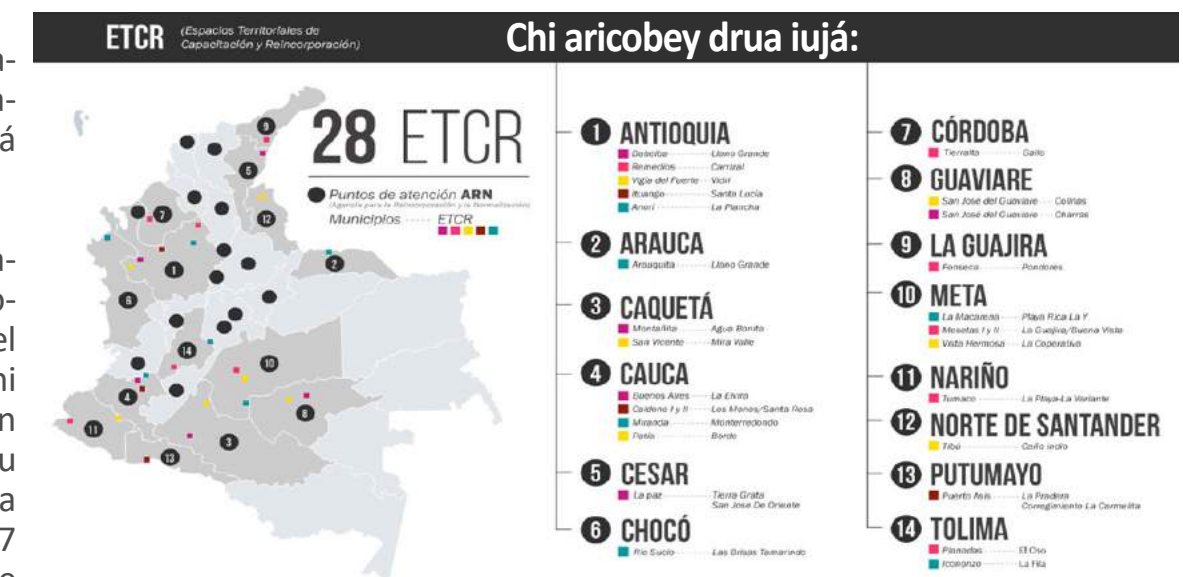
n-
n-
á

n-
o-
el
ni
n
u
a
7
e

ETCR (Espacios Territoriales de Capacitación y Reincorporación)

Chi aricobey drua iujá:

28 ETCR

Puntos de atención ARN (Agencia para la Reincorporación y la Normalización)

Municipios ETCR

1 ANTIOQUIA
Dabeiba — Llano Grande
Remedios — Carrizal
Vigía del Fuerte — Vidrí
Ituango — Santa Lucía
Anorí — La Plancha

2 ARAUCA
Arauquita — Filipinas

3 CAQUETÁ
Montañita — Agua Bonita
San Vicente — Miravalle

4 CAUCA
Buenos Aires — La Elvira
Caldono I y II — Los Monos/Santa Rosa
Miranda — Monterredondo
Patía — El Estrecho

5 CESAR
La paz — Tierra Grata
San Jose De Oriente

6 CHOCÓ
Río Sucio — Las Brisas Tamarindo

7 CÓRDOBA
Tierralta — Gallo

8 GUAVIARE
San José del Guaviare — Colinas
San José del Guaviare — Charras

9 LA GUAJIRA
Fonseca — Pondores

10 META
La Macarena — Playa Rica La Y
Mesetas I y II — La Guajira/Buena Vista
Vista Hermosa — La Cooperativa

11 NARIÑO
Tumaco — La Playa-La Variante

12 NORTE DE SANTANDER
Tibú — Caño Indio

13 PUTUMAYO
Puerto Asís — La Pradera
Corregimiento La Carmelita

14 TOLIMA
Planadas — El Oso
Icononzo — La Fila